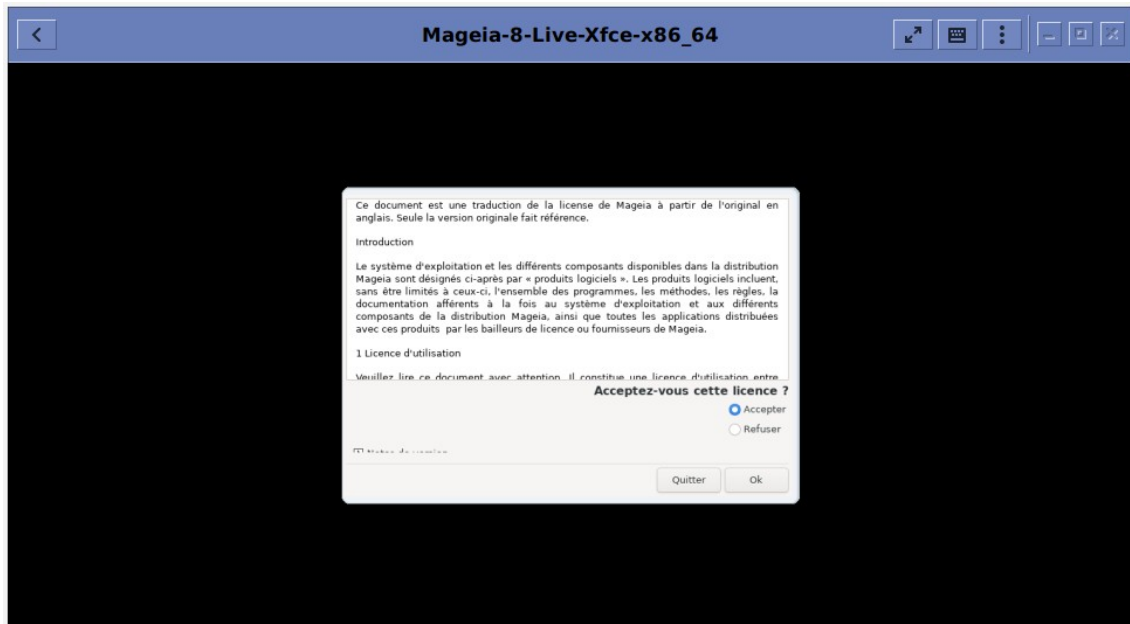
Mageia-8-Live-Xfce-x86_64

Ce document est une traduction de la license de Mageia à partir de l'original en anglais. Seule la version originale fait référence.

Introduction

Le système d'exploitation et les différents composants disponibles dans la distribution Mageia sont désignés ci-après par « produits logiciels ». Les produits logiciels incluent, sans être limités à ceux-ci, l'ensemble des programmes, les méthodes, les règles, la documentation afférents à la fois au système d'exploitation et aux différents composants de la distribution Mageia, ainsi que toutes les applications distribuées avec ces produits par les bailleurs de licence ou fournisseurs de Mageia.

1 Licence d'utilisation

Veuillez lire ce document avec attention. Il constitue une licence d'utilisation entre

Acceptez-vous cette licence ?

Accepter

Refuser

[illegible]

Quitter

Ok